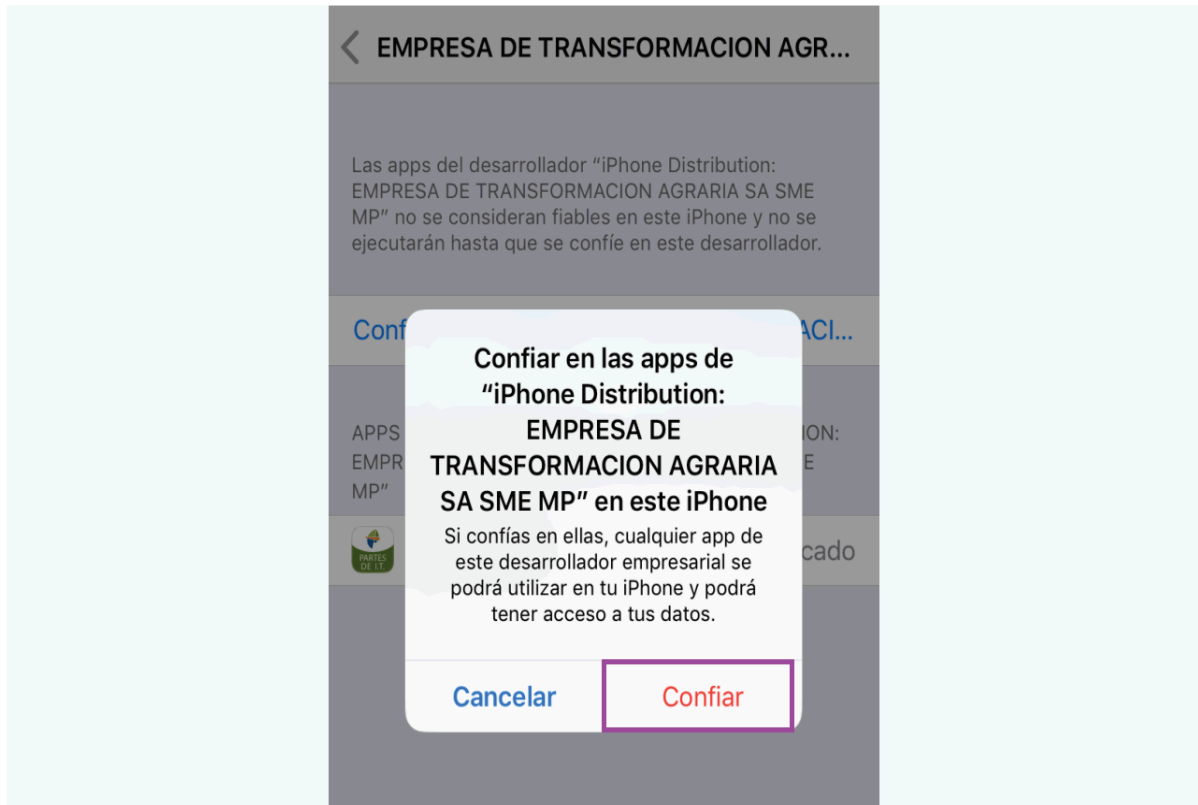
EMPRESA DE TRANSFORMACION AGRA...

Las apps del desarrollador "iPhone Distribution: EMPRESA DE TRANSFORMACION AGRARIA SA SME MP" no se consideran fiables en este iPhone y no se ejecutarán hasta que se confíe en este desarrollador.

Conf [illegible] ACI...

APPS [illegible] ION: EMPR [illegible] E MP"

PARTES DE I.T. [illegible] cado

Confiar en las apps de "iPhone Distribution: EMPRESA DE TRANSFORMACION AGRARIA SA SME MP" en este iPhone

Si confías en ellas, cualquier app de este desarrollador empresarial se podrá utilizar en tu iPhone y podrá tener acceso a tus datos.

Cancelar

Confiar